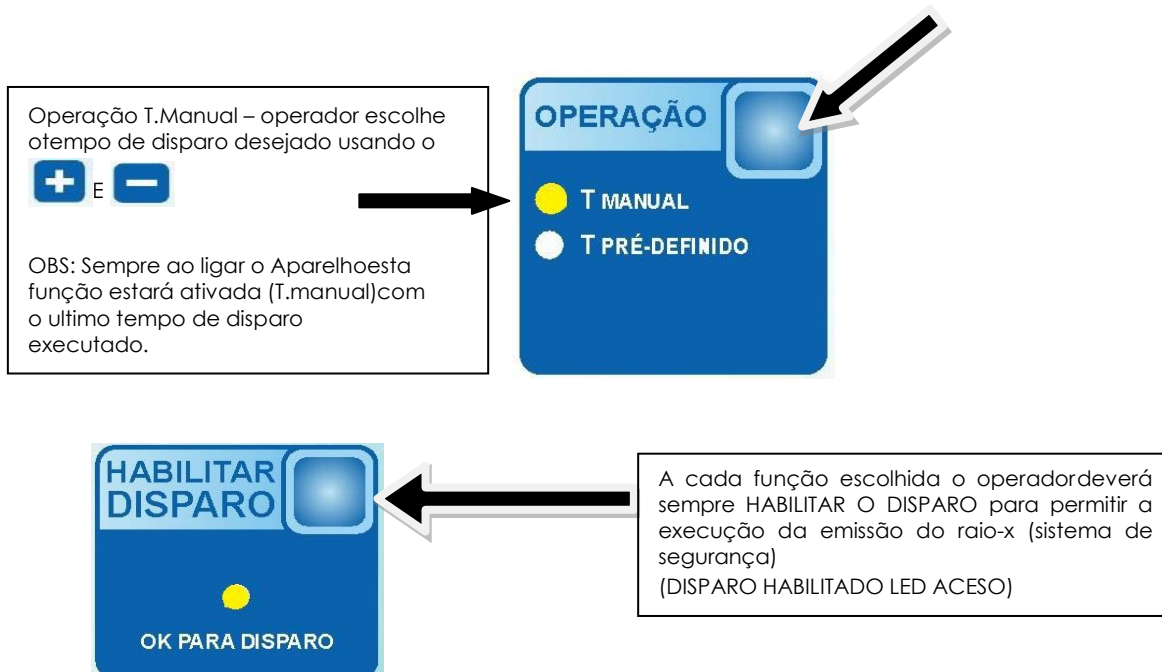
Operação T.Manual – operador escolhe otempo de disparo desejado usando o

E

OBS: Sempre ao ligar o Aparelhoesta função estará ativada (T.manual)com o ultimo tempo de disparo executado.

OPERAÇÃO

T MANUAL

T PRÉ-DEFINIDO

HABILITAR DISPARO

OK PARA DISPARO

A cada função escolhida o operadordeverá sempre HABILITAR O DISPARO para permitir a execução da emissão do raio-x (sistema de segurança)
(DISPARO HABILITADO LED ACESO)